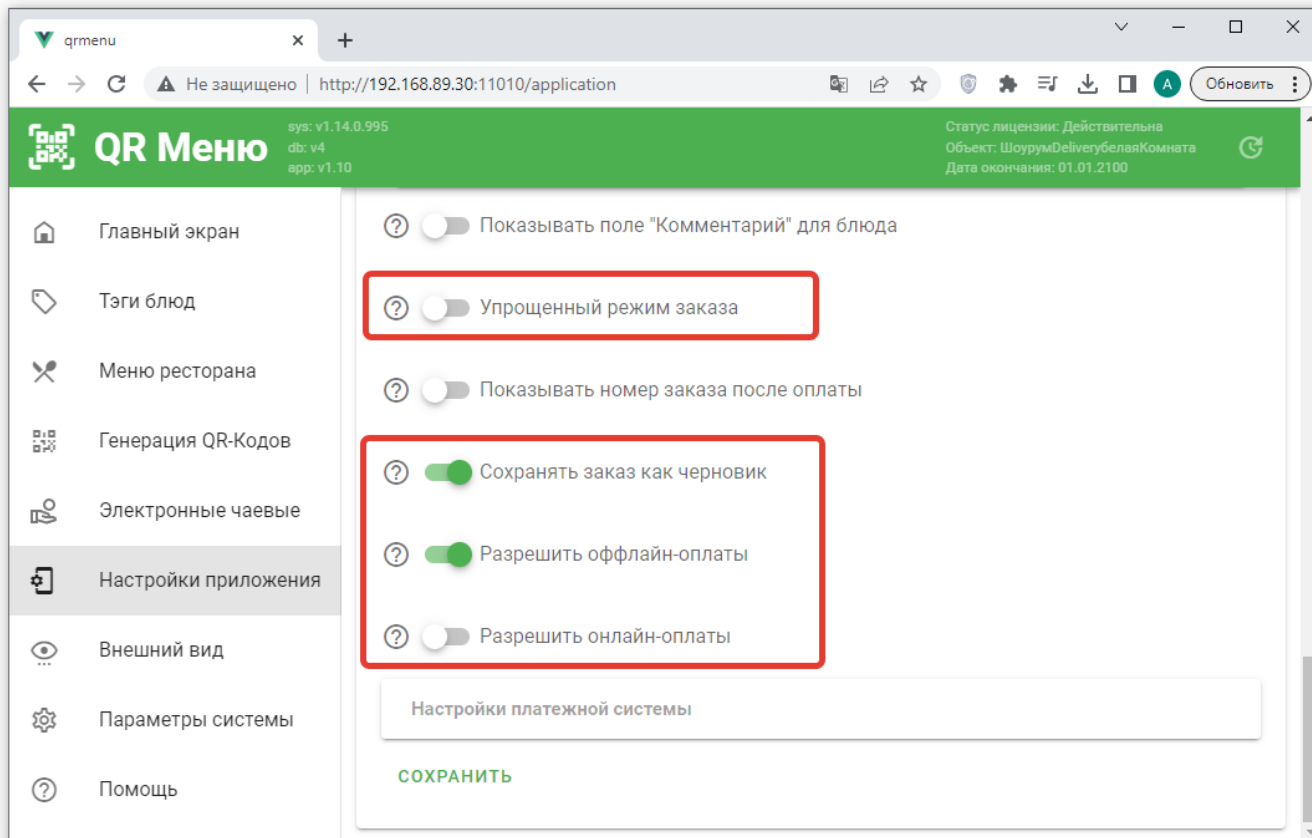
qrmenu
×
+
Не защищено | http://192.168.89.30:11010/application
A
Обновить

QR Меню
sys: v1.14.0.995
db: v4
app: v1.10
Статус лицензии: Действительна
Объект: ШоурумDeliveryбелаяКомната
Дата окончания: 01.01.2100

Главный экран
Тэги блюд
Меню ресторана
Генерация QR-Кодов
Электронные чаевые
Настройки приложения
Внешний вид
Параметры системы
Помощь

Показывать поле "Комментарий" для блюда

Упрощенный режим заказа

Показывать номер заказа после оплаты

Сохранять заказ как черновик

Разрешить оффлайн-оплаты

Разрешить онлайн-оплаты

Настройки платежной системы

СОХРАНИТЬ